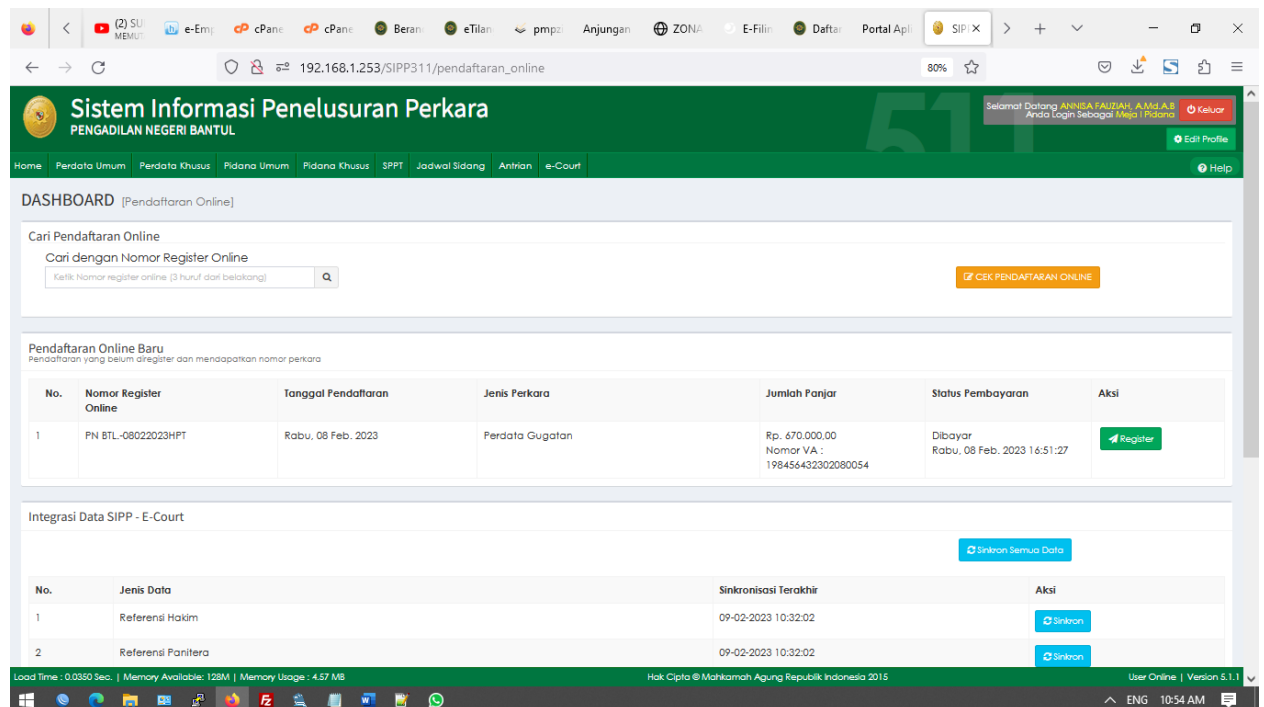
(2) SU MEMUT e-Emp cPane cPane Beran eTilan pmpz Anjungan ZONA E-Filin Daftar Portal Apli SIPI

192.168.1.253/SIPP311/pendaftaran_online 80%

Sistem Informasi Penelusuran Perkara
PENGADILAN NEGERI BANTUL

Selamat Datang ANNISA FAUZIAH, A.Md.A.B Anda Login Sebagai Meja I Pidana Keluar

Edit Profile

Home Perdata Umum Perdata Khusus Pidana Umum Pidana Khusus SPPT Jadwal Sidang Antrian e-Court

Help

DASHBOARD [Pendaftaran Online]

Cari Pendaftaran Online

Cari dengan Nomor Register Online

Ketik Nomor register online (3 huruf dari belakang)

CEK PENDAFTARAN ONLINE

Pendaftaran Online Baru
Pendaftaran yang belum diregister dan mendapatkan nomor perkara

| No. | Nomor Register Online | Tanggal Pendaftaran | Jenis Perkara | Jumlah Panjar | Status Pembayaran | Aksi |
|---|---|---|---|---|---|---|
| 1 | PN BTL.-08022023HPT | Rabu, 08 Feb. 2023 | Perdata Gugatan | Rp. 670.000,00 Nomor VA : 198456432302080054 | Dibayar Rabu, 08 Feb. 2023 16:51:27 | Register |

Integrasi Data SIPP - E-Court

Sinkron Semua Data

| No. | Jenis Data | Sinkronisasi Terakhir | Aksi |
|---|---|---|---|
| 1 | Referensi Hakim | 09-02-2023 10:32:02 | Sinkron |
| 2 | Referensi Panitera | 09-02-2023 10:32:02 | Sinkron |

Load Time : 0.0350 Sec. | Memory Available: 128M | Memory Usage : 4.57 MB
Hak Cipta © Mahkamah Agung Republik Indonesia 2015
User Online | Version 5.1.1

ENG 10:54 AM